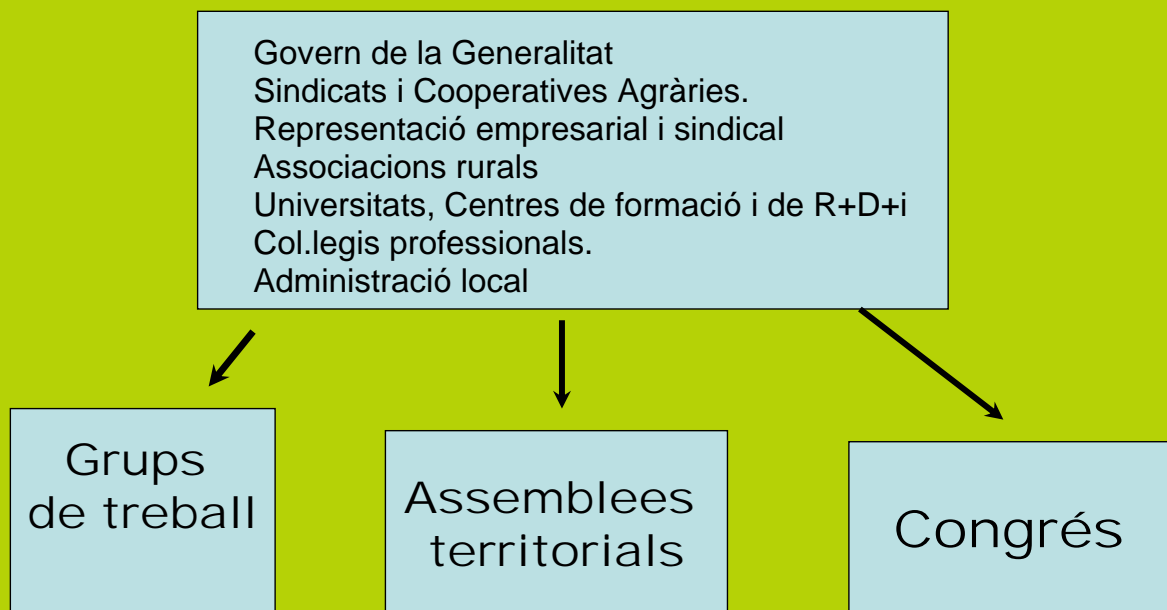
Govern de la Generalitat
Sindicats i Cooperatives Agràries.
Representació empresarial i sindical
Associacions rurals
Universitats, Centres de formació i de R+D+i
Col.legis professionals.
Administració local

Grups de treball

Assemblees territorials

Congrés